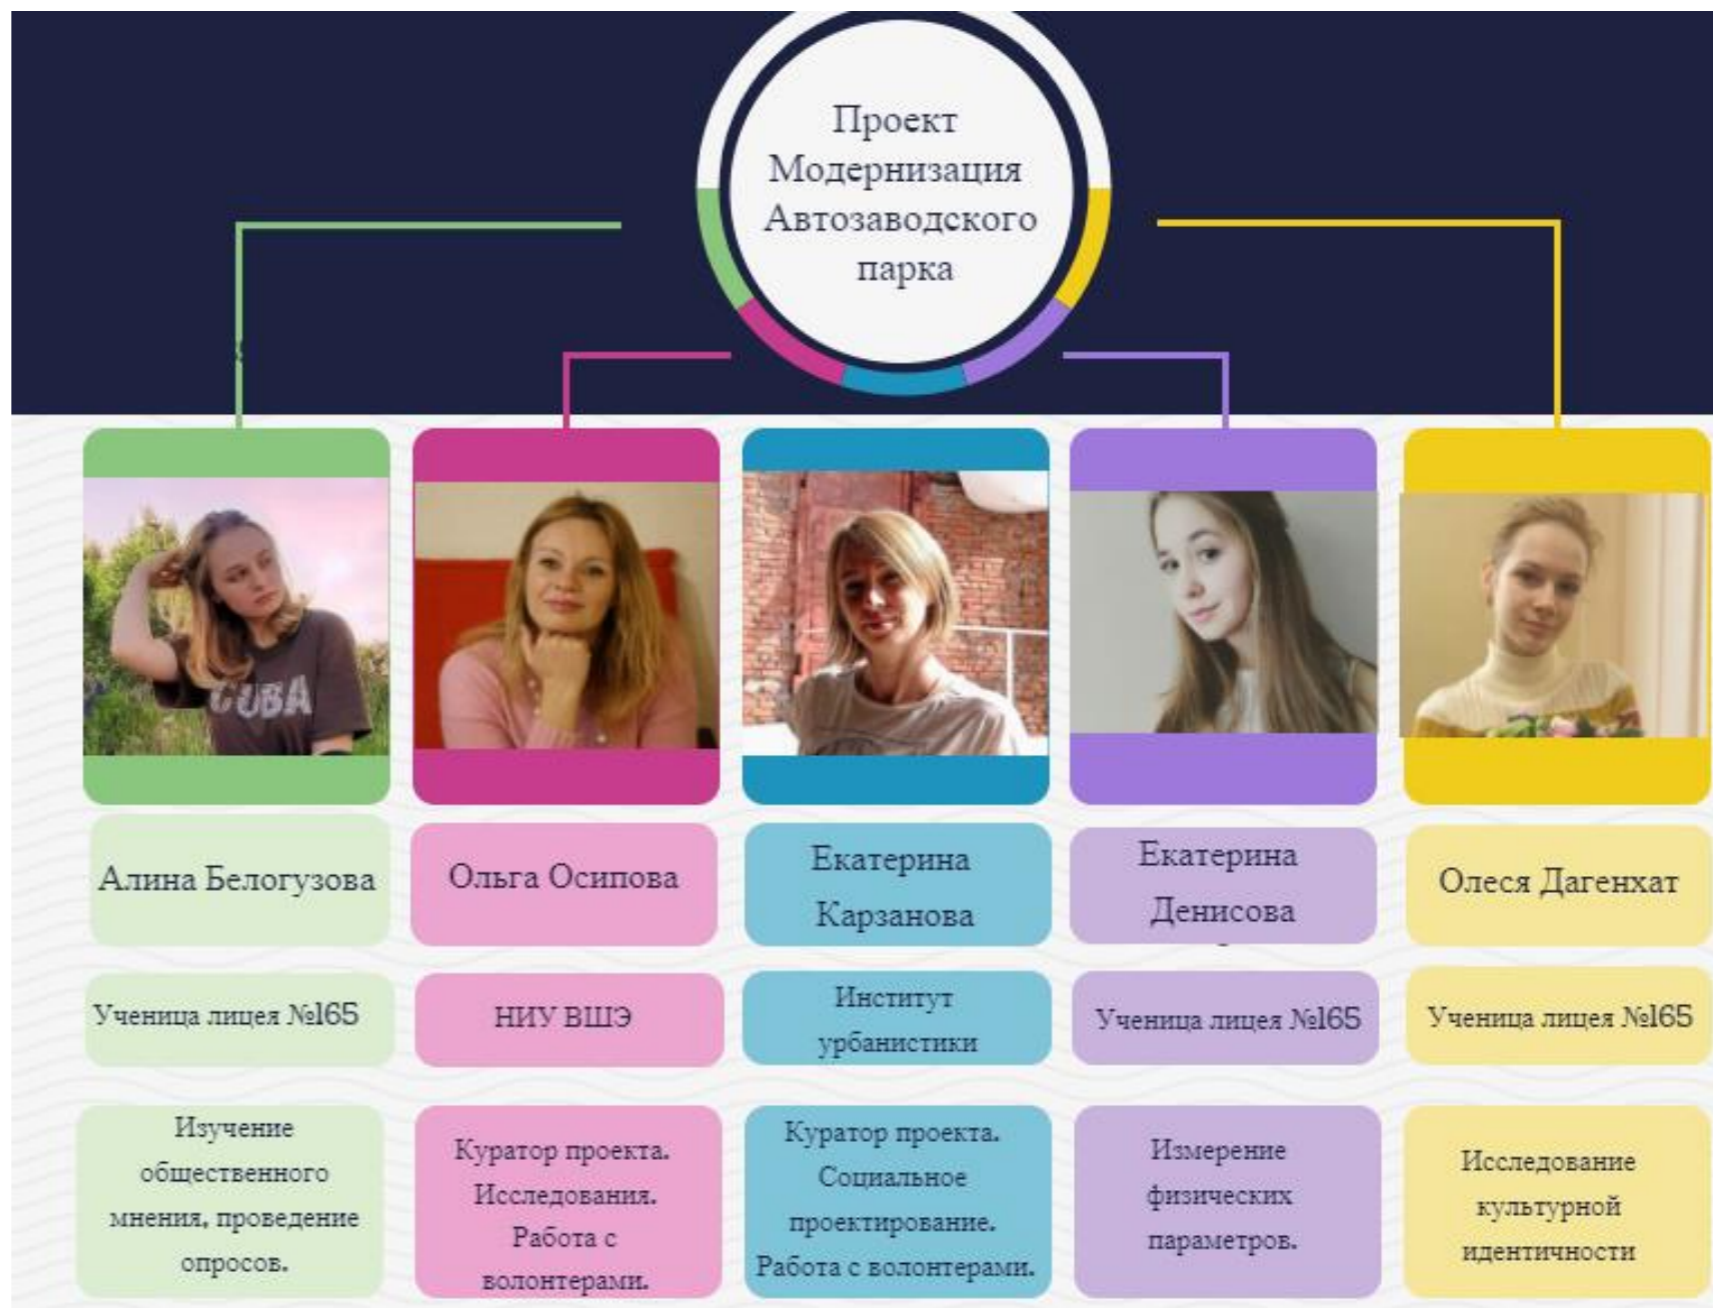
Проект Модернизация Автозаводского парка

CUBA

Алина Белогузова

Ученица лицея №165

Изучение общественного мнения, проведение опросов.

Ольга Осипова

НИУ ВШЭ

Куратор проекта. Исследования. Работа с волонтерами.

Екатерина Карзанова

Институт урбанистики

Куратор проекта. Социальное проектирование. Работа с волонтерами.

Екатерина Денисова

Ученица лицея №165

Измерение физических параметров.

Олеся Дагенхат

Ученица лицея №165

Исследование культурной идентичности